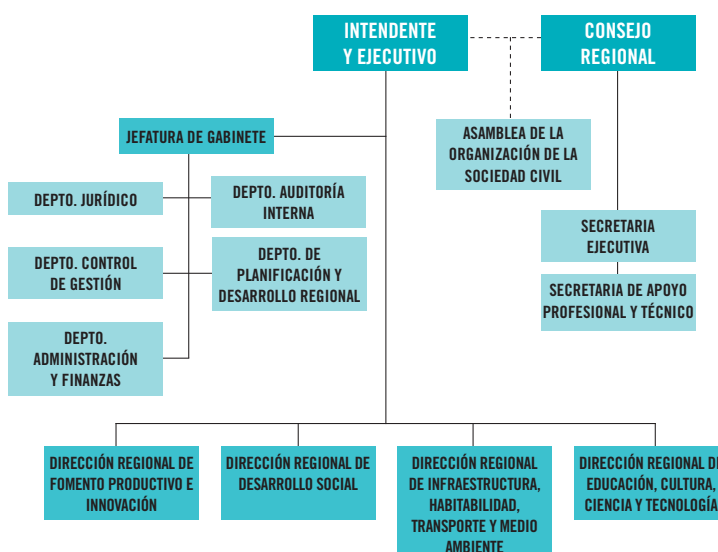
INTENDENTE Y EJECUTIVO

CONSEJO REGIONAL

JEFATURA DE GABINETE

ASAMBLEA DE LA ORGANIZACIÓN DE LA SOCIEDAD CIVIL

DEPTO. JURÍDICO

DEPTO. AUDITORÍA INTERNA

SECRETARIA EJECUTIVA

DEPTO. CONTROL DE GESTIÓN

DEPTO. DE PLANIFICACIÓN Y DESARROLLO REGIONAL

SECRETARIA DE APOYO PROFESIONAL Y TÉCNICO

DEPTO. ADMINISTRACIÓN Y FINANZAS

DIRECCIÓN REGIONAL DE FOMENTO PRODUCTIVO E INNOVACIÓN

DIRECCIÓN REGIONAL DE DESARROLLO SOCIAL

DIRECCIÓN REGIONAL DE INFRAESTRUCTURA, HABITABILIDAD, TRANSPORTE Y MEDIO AMBIENTE

DIRECCIÓN REGIONAL DE EDUCACIÓN, CULTURA, CIENCIA Y TECNOLOGÍA